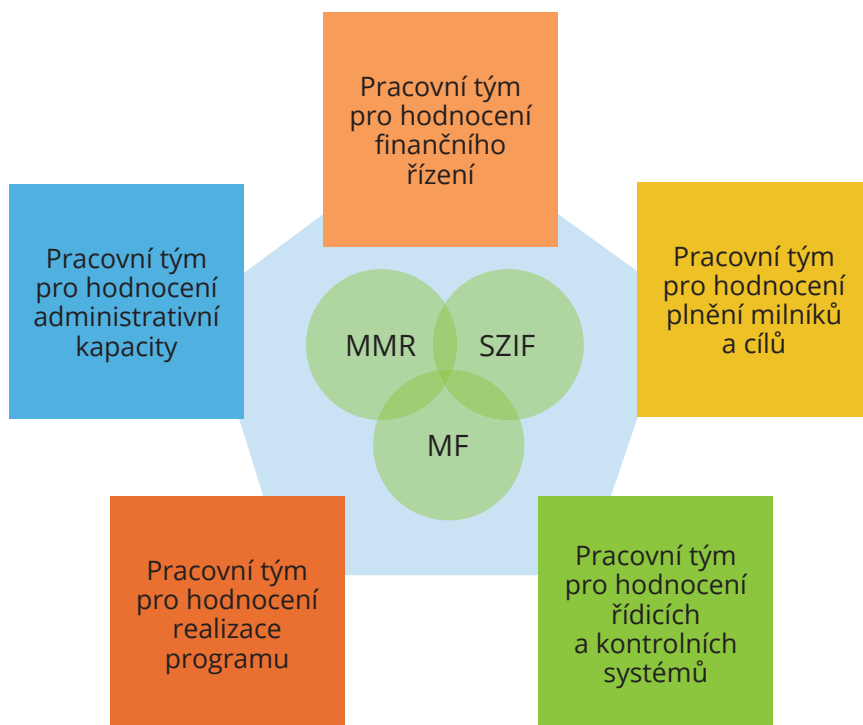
Pracovní tým pro hodnocení finančního řízení

Pracovní tým pro hodnocení administrativní kapacity

Pracovní tým pro hodnocení plnění milníků a cílů

MMR

SZIF

MF

Pracovní tým pro hodnocení realizace programu

Pracovní tým pro hodnocení řídicích a kontrolních systémů